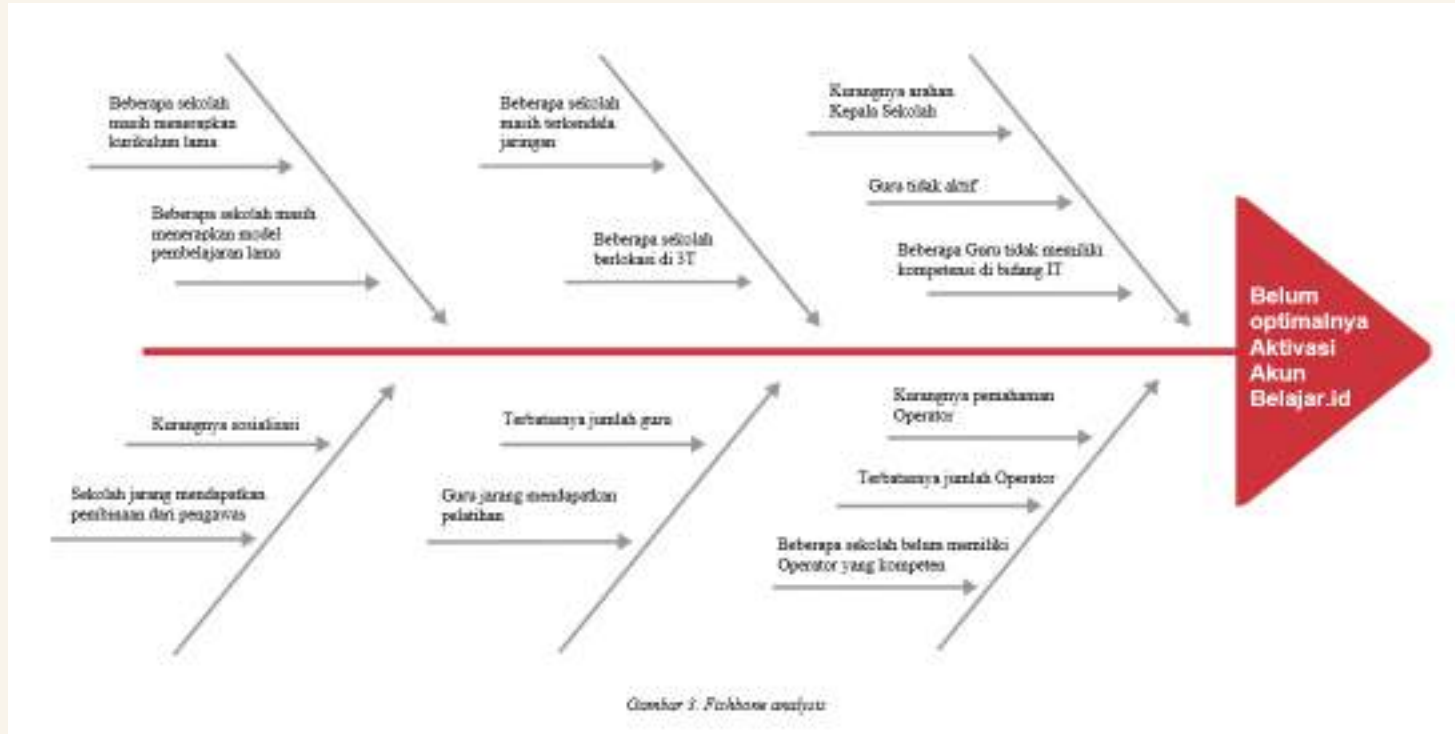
Beberapa sekolah masih menerapkan kurikulum lama

Beberapa sekolah masih menerapkan model pembelajaran lama

Beberapa sekolah masih terkendala jaringan

Beberapa sekolah berlokasi di 3T

Kurangnya arahan Kepala Sekolah

Guru tidak aktif

Beberapa Guru tidak memiliki kompetensi di bidang IT

Belum optimalnya Aktivasi Akun Belajar.id

Kurangnya sosialisasi

Sekolah jarang mendapatkan pembinaan dari pengawas

Terbatasnya jumlah guru

Guru jarang mendapatkan pelatihan

Kurangnya pemahaman Operator

Terbatasnya jumlah Operator

Beberapa sekolah belum memiliki Operator yang kompeten

Gambar 3. Fishbone analysis